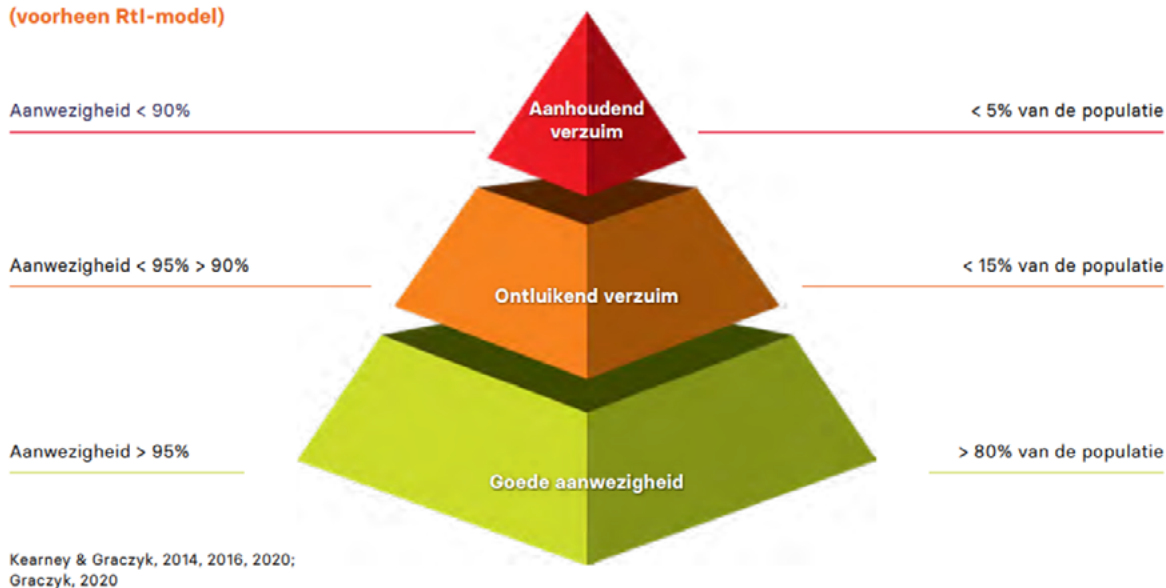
(voorheen RtI-model)

Aanwezigheid < 90%

Aanhoudend verzuim

< 5% van de populatie

Aanwezigheid < 95% > 90%

Ontluikend verzuim

< 15% van de populatie

Aanwezigheid > 95%

Goede aanwezigheid

> 80% van de populatie

Kearney & Graczyk, 2014, 2016, 2020; Graczyk, 2020